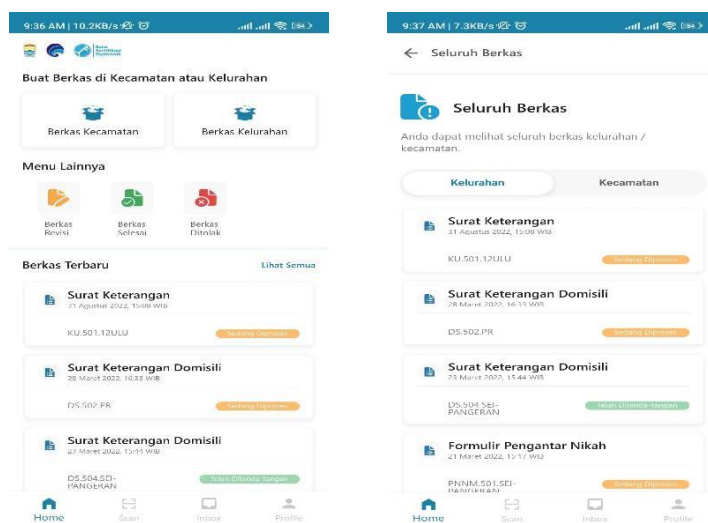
9:36 AM | 10.2KB/s

Buat Berkas di Kecamatan atau Kelurahan

Berkas Kecamatan

Berkas Kelurahan

Menu Lainnya

Berkas Revisi

Berkas Selesai

Berkas Ditolak

Berkas Terbaru

Lihat Semua

Surat Keterangan
31 Agustus 2022, 15:00 WIB
KU.501.12ULU
Sedang Diproses

Surat Keterangan Domisili
28 Maret 2022, 16:33 WIB
DS.502.PR
Sedang Diproses

Surat Keterangan Domisili
23 Maret 2022, 15:44 WIB
DS.504.SEI-PANGERAN
Telah Ditanda-tangan

Home Scan Inbox Profile

9:37 AM | 7.3KB/s

← Seluruh Berkas

Seluruh Berkas

Anda dapat melihat seluruh berkas kelurahan / kecamatan.

Kelurahan

Kecamatan

Surat Keterangan
31 Agustus 2022, 15:00 WIB
KU.501.12ULU
Sedang Diproses

Surat Keterangan Domisili
28 Maret 2022, 16:33 WIB
DS.502.PR
Sedang Diproses

Surat Keterangan Domisili
23 Maret 2022, 15:44 WIB
DS.504.SEI-PANGERAN
Telah Ditanda-tangan

Formulir Pengantar Nikah
21 Maret 2022, 15:17 WIB
PNNM.501.SEI-PANGERAN
Sedang Diproses

Home Scan Inbox Profile